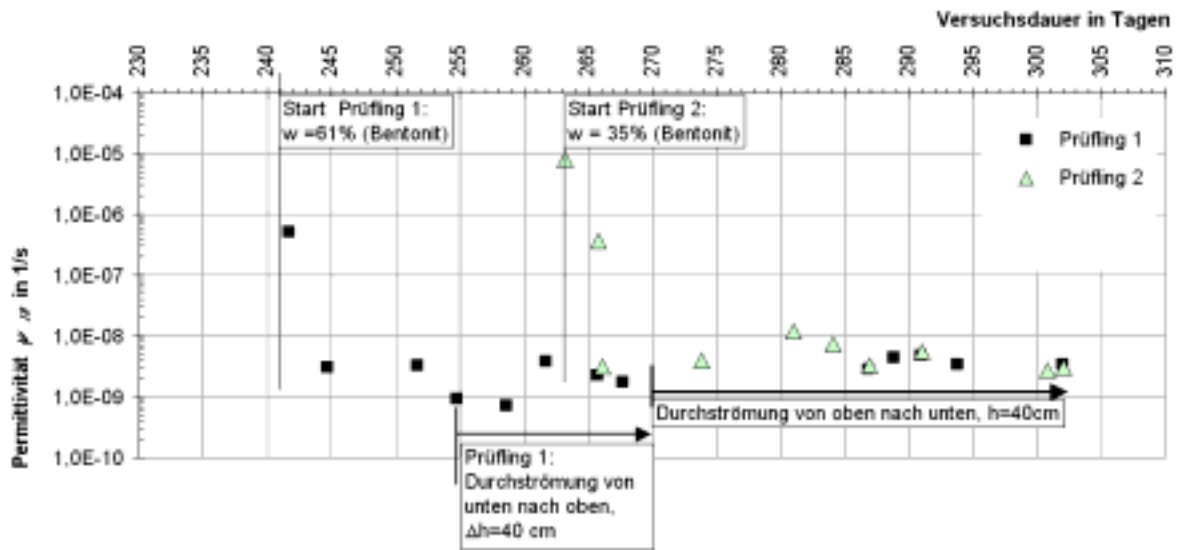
Versuchsdauer in Tagen

230 235 240 245 250 255 260 265 270 275 280 285 290 295 300 305 310

1,0E-04
1,0E-05
1,0E-06
1,0E-07
1,0E-08
1,0E-09
1,0E-10

Permittivität $\psi_{10}$ in 1/s

Start Prüfling 1:
w =61% (Bentonit)

Start Prüfling 2:
w = 35% (Bentonit)

Prüfling 1
Prüfling 2

Durchströmung von oben nach unten, h=40cm

Prüfling 1:
Durchströmung von unten nach oben, $\Delta$h=40 cm